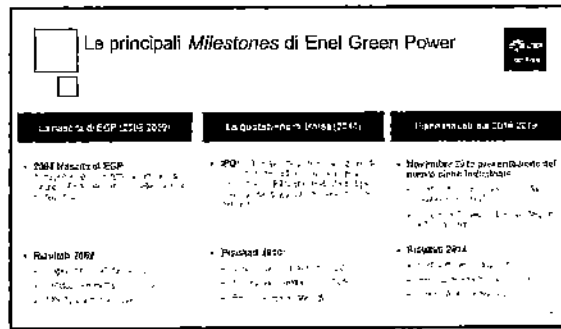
Le principali *Milestones* di Enel Green Power

La nascita di EGP (2008-2009)

- 2008 Nascita di EGP
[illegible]

- Risultati 2009
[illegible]

La quotazione in borsa (2010)

- 2010 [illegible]
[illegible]

- Risultati 2010
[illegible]

Il piano industriale 2014-2019

- Novembre 2013 presentazione del nuovo piano industriale
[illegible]

- Risultati 2014
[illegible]